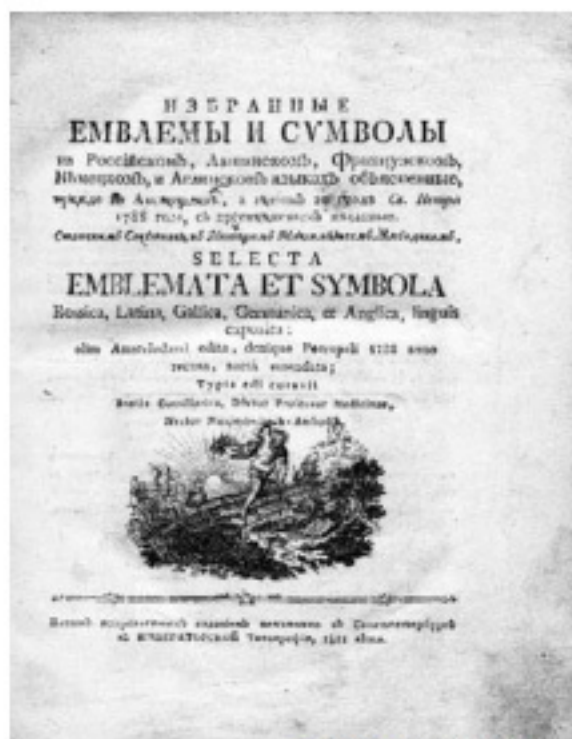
ИЗБРАННЫЕ
ЕМВЛЕМЫ И СVМВОЛЫ

на Россійскомъ, Латинскомъ, Французскомъ, Нѣмецкомъ, и Аглинскомъ языкахъ объясненные, прежде въ Амстердамѣ, а нынѣ во градѣ Св. Петра 1788 года, съ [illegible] изданные.

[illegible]

SELECTA
EMBLEMATA ET SYMBOLA

Rossica, Latina, Gallica, Germanica, et Anglica, linguis exposita:
olim Amstelodami edita, denique Petropoli 1788 anno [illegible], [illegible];
Typis edi curavit
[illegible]
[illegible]

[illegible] въ Санктпетербургѣ въ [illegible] Типографіи, 1788 года.